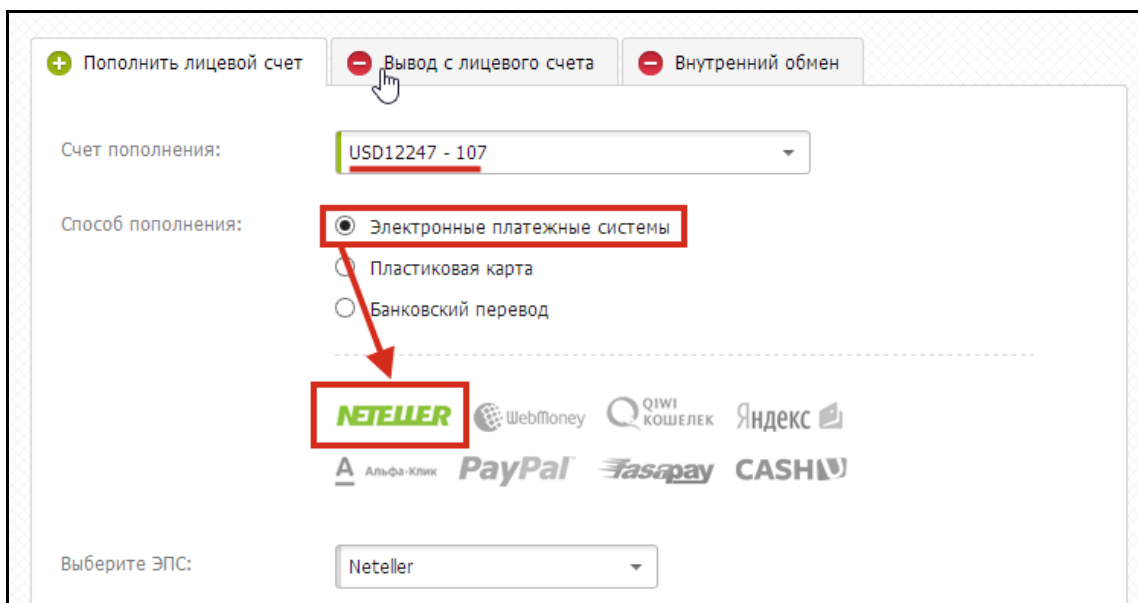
Пополнить лицевой счет
Вывод с лицевого счета
Внутренний обмен

Счет пополнения:
USD12247 - 107

Способ пополнения:
Электронные платежные системы
Пластиковая карта
Банковский перевод

NETELLER
WebMoney
QIWI КОШЕЛЕК
Яндекс
Альфа-Клик
PayPal
fasapay
CASHU

Выберите ЭПС:
Neteller